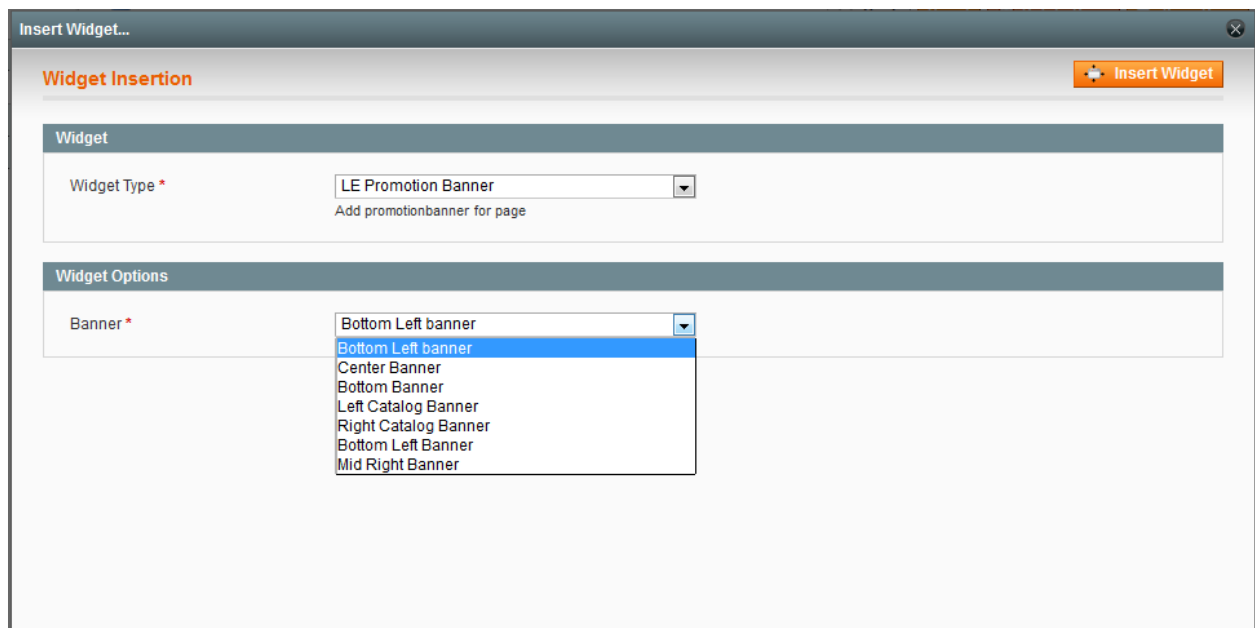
Insert Widget...

Widget Insertion

Insert Widget

Widget

Widget Type *

LE Promotion Banner

Add promotionbanner for page

Widget Options

Banner *

Bottom Left banner

Bottom Left banner
Center Banner
Bottom Banner
Left Catalog Banner
Right Catalog Banner
Bottom Left Banner
Mid Right Banner